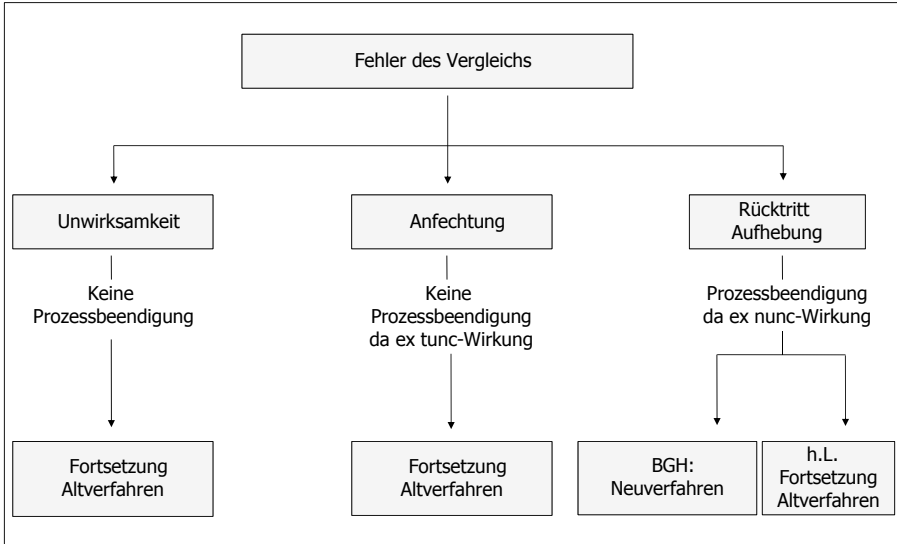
Fehler des Vergleichs

Unwirksamkeit

Keine Prozessbeendigung

Fortsetzung Altverfahren

Anfechtung

Keine Prozessbeendigung da ex tunc-Wirkung

Fortsetzung Altverfahren

Rücktritt Aufhebung

Prozessbeendigung da ex nunc-Wirkung

BGH: Neuverfahren

h.L. Fortsetzung Altverfahren